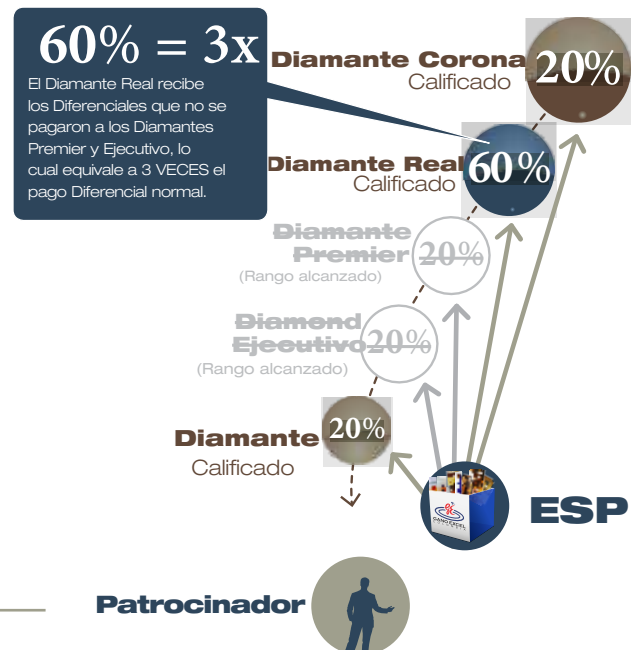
60% = 3x

El Diamante Real recibe los Diferenciales que no se pagaron a los Diamantes Premier y Ejecutivo, lo cual equivale a 3 VECES el pago Diferencial normal.

Diamante Corona
Calificado
20%

Diamante Real
Calificado
60%

Diamante Premier
(Rango alcanzado)
20%

Diamond Ejecutivo
(Rango alcanzado)
20%

Diamante
Calificado
20%

ESP

Patrocinador